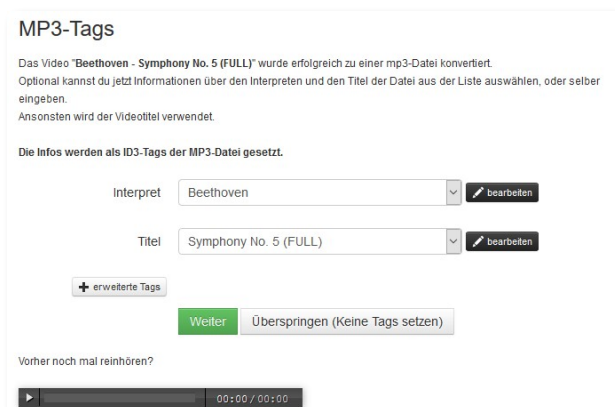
MP3-Tags

Das Video "**Beethoven - Symphony No. 5 (FULL)**" wurde erfolgreich zu einer mp3-Datei konvertiert.
Optional kannst du jetzt Informationen über den Interpreten und den Titel der Datei aus der Liste auswählen, oder selber eingeben.
Ansonsten wird der Videotitel verwendet.

**Die Infos werden als ID3-Tags der MP3-Datei gesetzt.**

Interpret Beethoven bearbeiten

Titel Symphony No. 5 (FULL) bearbeiten

erweiterte Tags

Weiter Überspringen (Keine Tags setzen)

Vorher noch mal reinhören?

00:00 / 00:00